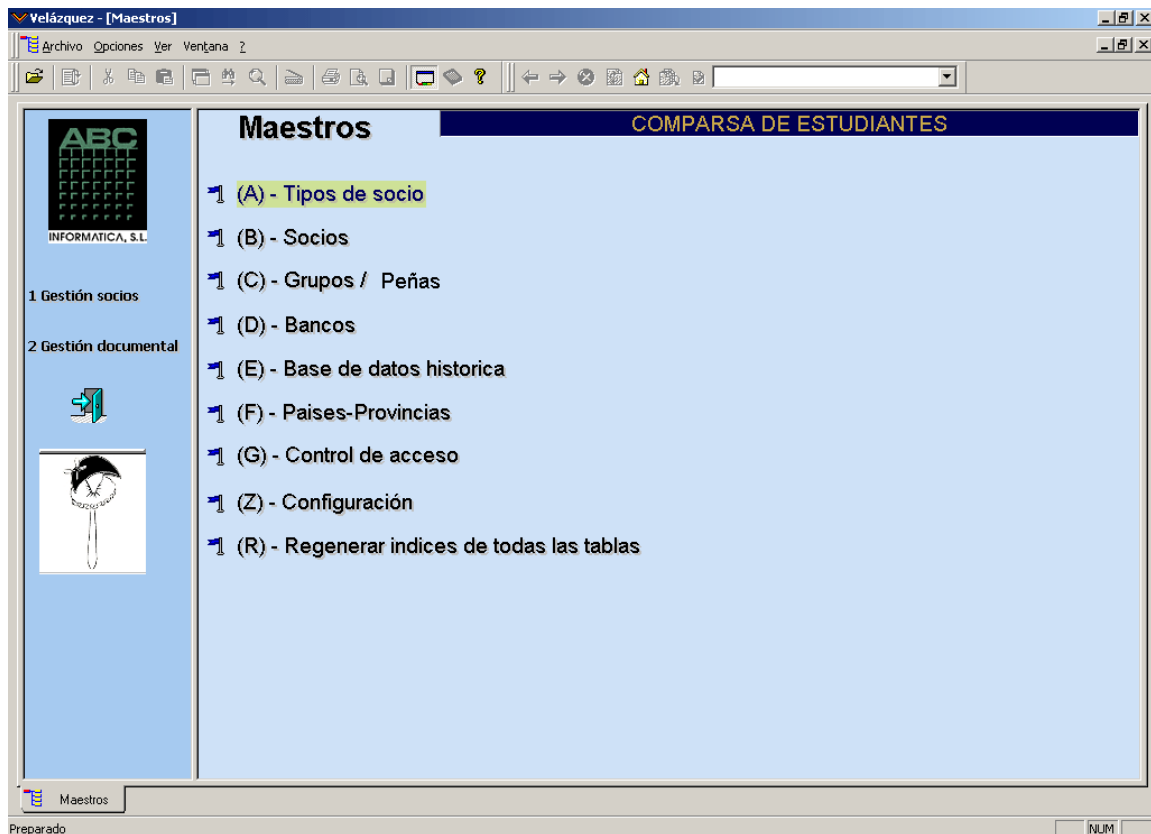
Velázquez - [Maestros]

Archivo Opciones Ver Ventana ?

ABC
INFORMATICA, S.L.

1 Gestión socios

2 Gestión documental

Maestros

COMPARSA DE ESTUDIANTES

(A) - Tipos de socio

(B) - Socios

(C) - Grupos / Peñas

(D) - Bancos

(E) - Base de datos historica

(F) - Paises-Provincias

(G) - Control de acceso

(Z) - Configuración

(R) - Regenerar indices de todas las tablas

Maestros

Preparado

NUM